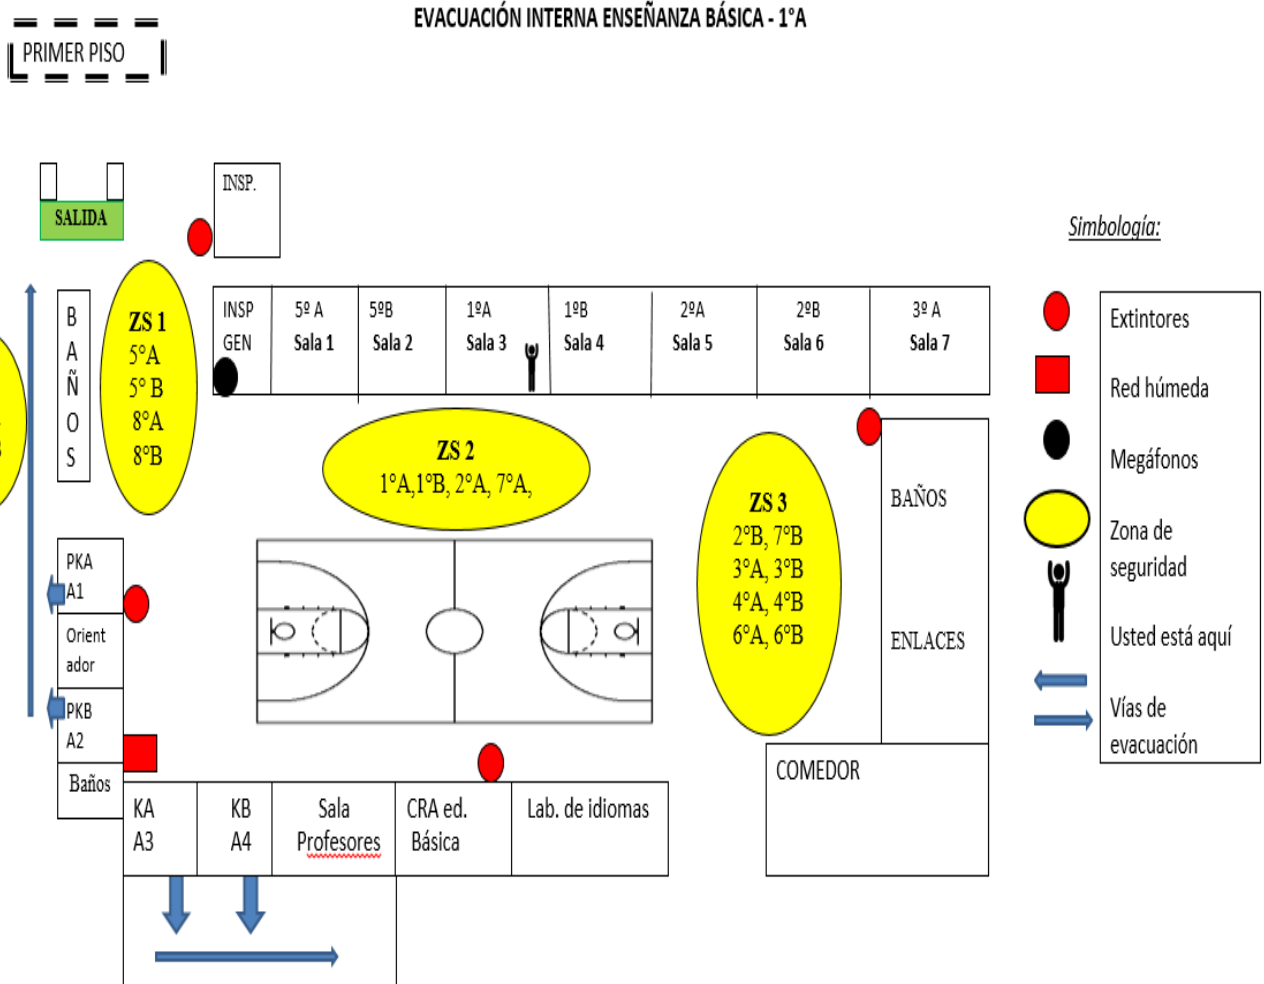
EVACUACIÓN INTERNA ENSEÑANZA BÁSICA - 1°A

PRIMER PISO

SALIDA

INSP.

Simbología:

B A Ñ O S

ZS 1
5°A
5° B
8°A
8°B

| INSP GEN | 5º A Sala 1 | 5ºB Sala 2 | 1ºA Sala 3 | 1ºB Sala 4 | 2ºA Sala 5 | 2ºB Sala 6 | 3º A Sala 7 |
|---|---|---|---|---|---|---|---|

ZS 2
1°A,1°B, 2°A, 7°A,

ZS 3
2°B, 7°B
3°A, 3°B
4°A, 4°B
6°A, 6°B

BAÑOS

ENLACES

PKA A1

Orientador

PKB A2

Baños

COMEDOR

| KA A3 | KB A4 | Sala Profesores | CRA ed. Básica | Lab. de idiomas |
|---|---|---|---|---|

Extintores

Red húmeda

Megáfonos

Zona de seguridad

Usted está aquí

Vías de evacuación